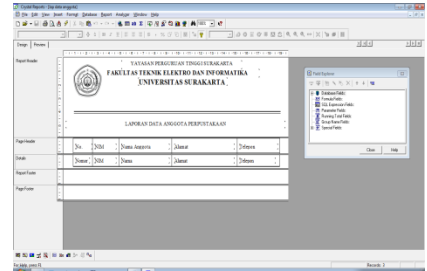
Crystal Reports - [lap data anggota]
File Edit View Insert Format Database Report Analyze Window Help

Design Preview

Report Header

YAYASAN PERGURUAN TINGGI SURAKARTA
FAKULTAS TEKNIK ELEKTRO DAN INFORMATIKA
UNIVERSITAS SURAKARTA

LAPORAN DATA ANGGOTA PERPUSTAKAAN

Page Header

| No. | NIM | Nama Anggota | Alamat | Telepon |
|---|---|---|---|---|

Details

| Nomor | NIM | Nama | Alamat | Telepon |
|---|---|---|---|---|

Report Footer

Page Footer

Field Explorer
Database Fields
Formula Fields
SQL Expression Fields
Parameter Fields
Running Total Fields
Group Name Fields
Special Fields

Close Help

For Help, press F1

Records: 3